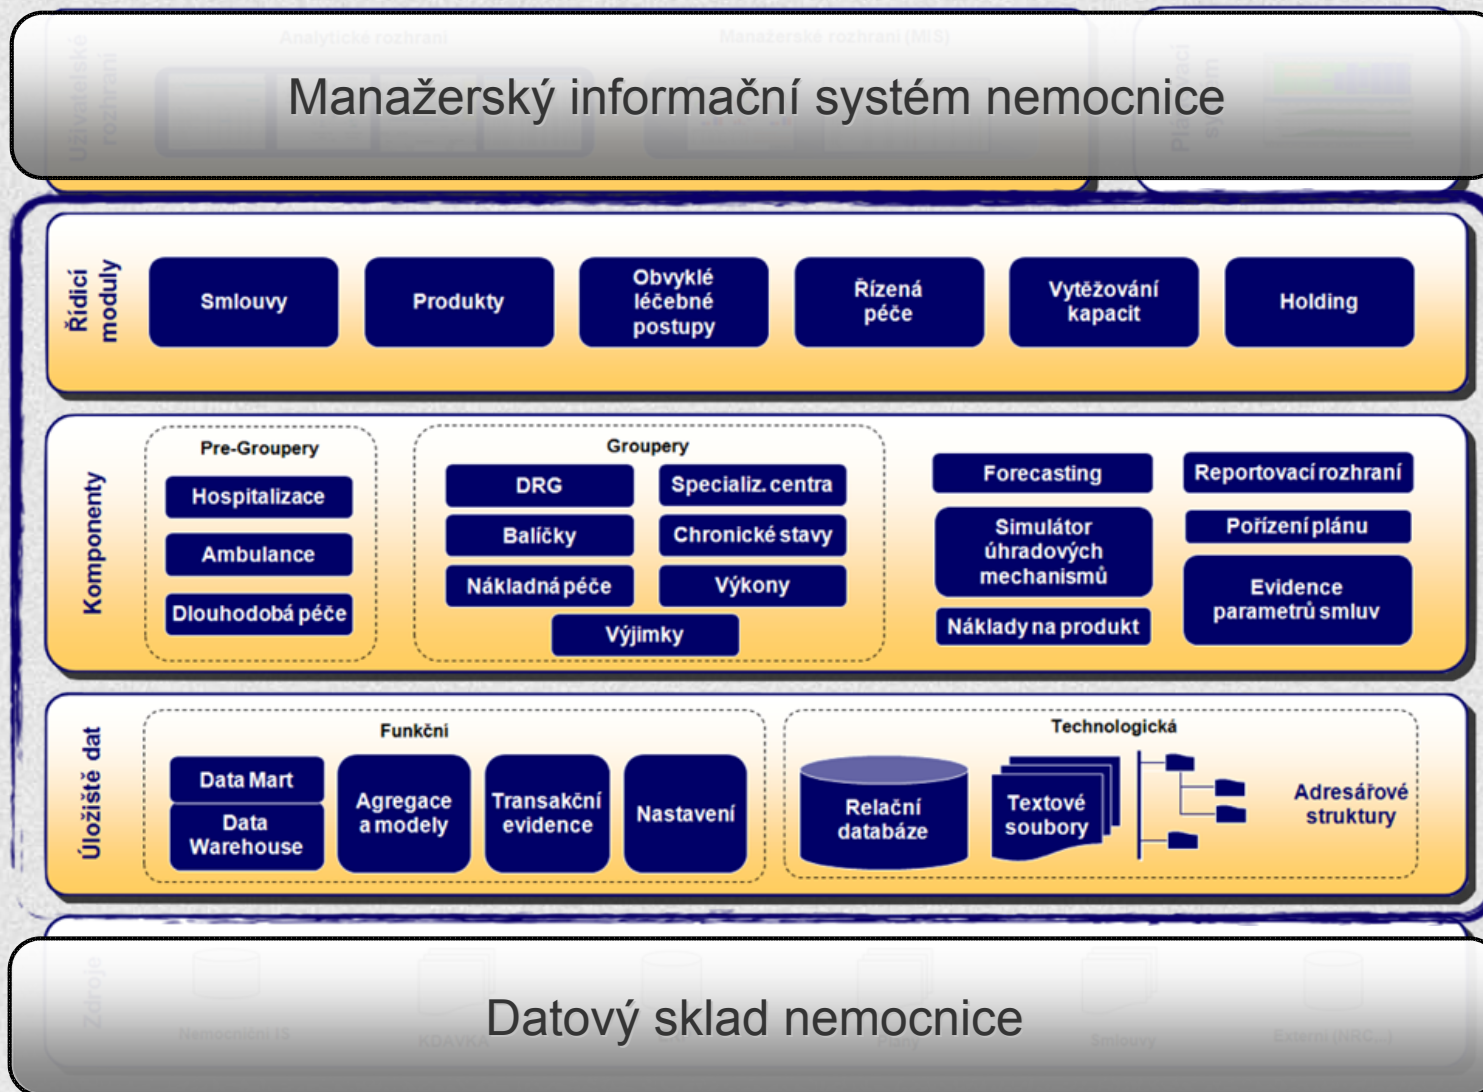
Manažerský informační systém nemocnice

Řídicí moduly

Smlouvy

Produkty

Obvyklé léčebné postupy

Řízená péče

Vytěžování kapacit

Holding

Komponenty

Pre-Groupery

Hospitalizace

Ambulance

Dlouhodobá péče

Groupery

DRG

Specializ. centra

Balíčky

Chronické stavy

Nákladná péče

Výkony

Výjimky

Forecasting

Simulátor úhradových mechanismů

Náklady na produkt

Reportovací rozhraní

Pořízení plánu

Evidence parametrů smluv

Úložiště dat

Funkční

Data Mart

Data Warehouse

Agregace a modely

Transakční evidence

Nastavení

Technologická

Relační databáze

Textové soubory

Adresářové struktury

Datový sklad nemocnice